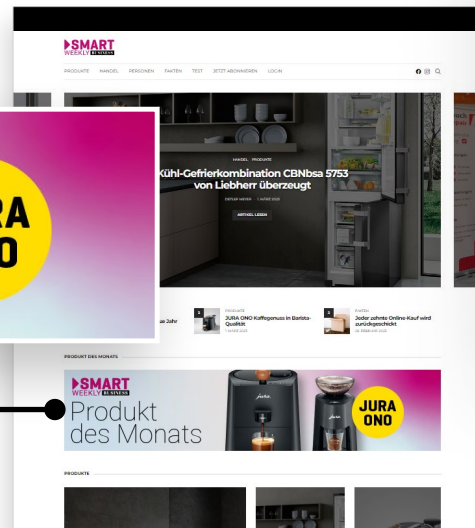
SMART
WEEKLY BUSINESS

PRODUKTE HANDEL PERSONEN FAKTEN TEST JETZT ABONNIEREN LOGIN

RA
O

HANDEL PRODUKTE

Kühl-Gefrierkombination CBNbsa 5753 von Liebherr überzeugt

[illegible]

ARTIKEL LESEN

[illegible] Jahr

2
PRODUKTE
JURA ONO Kaffeegenuss in Barista-Qualität
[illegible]

3
FAKTEN
Jeder zehnte Online-Kauf wird zurückgeschickt
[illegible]

PRODUKT DES MONATS

SMART
WEEKLY BUSINESS
Produkt des Monats

jura

JURA ONO

PRODUKTE